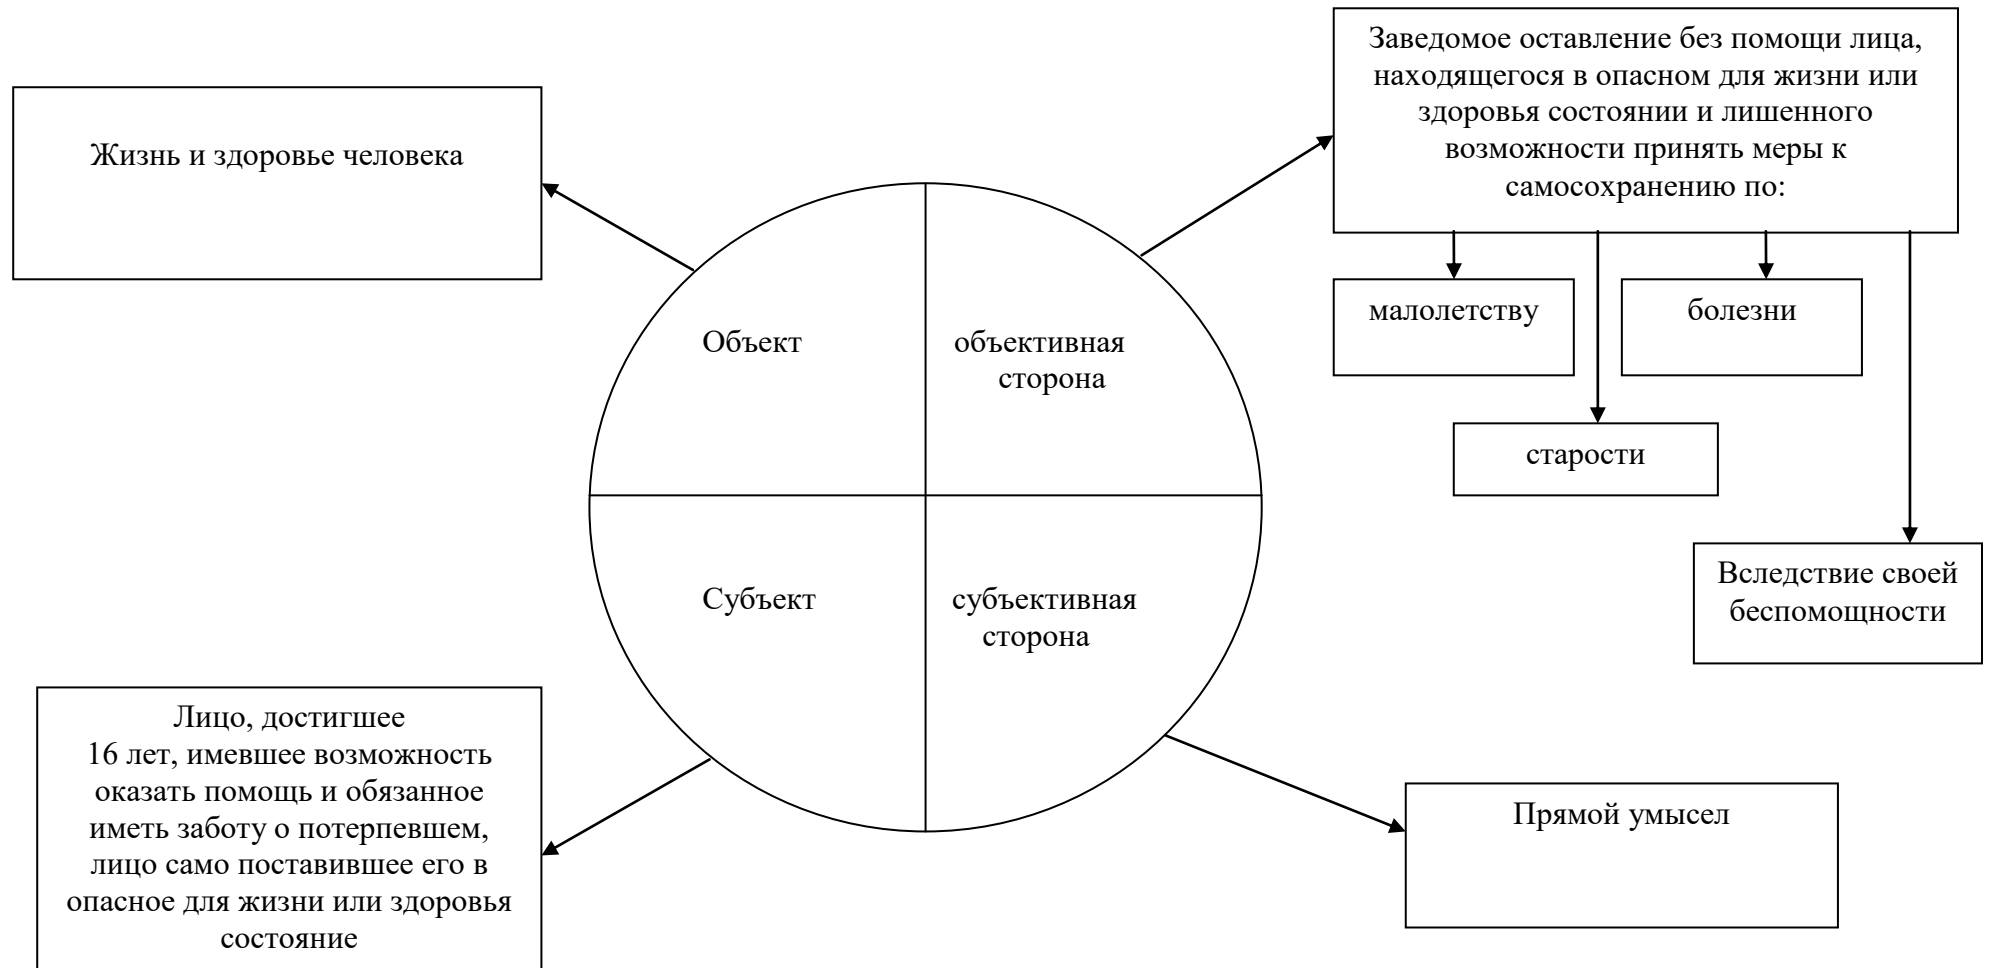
Жизнь и здоровье человека

Заведомое оставление без помощи лица, находящегося в опасном для жизни или здоровья состоянии и лишенного возможности принять меры к самосохранению по:

малолетству

болезни

старости

Вследствие своей беспомощности

Объект

объективная сторона

Субъект

субъективная сторона

Лицо, достигшее 16 лет, имевшее возможность оказать помощь и обязанное иметь заботу о потерпевшем, лицо само поставившее его в опасное для жизни или здоровья состояние

Прямой умысел